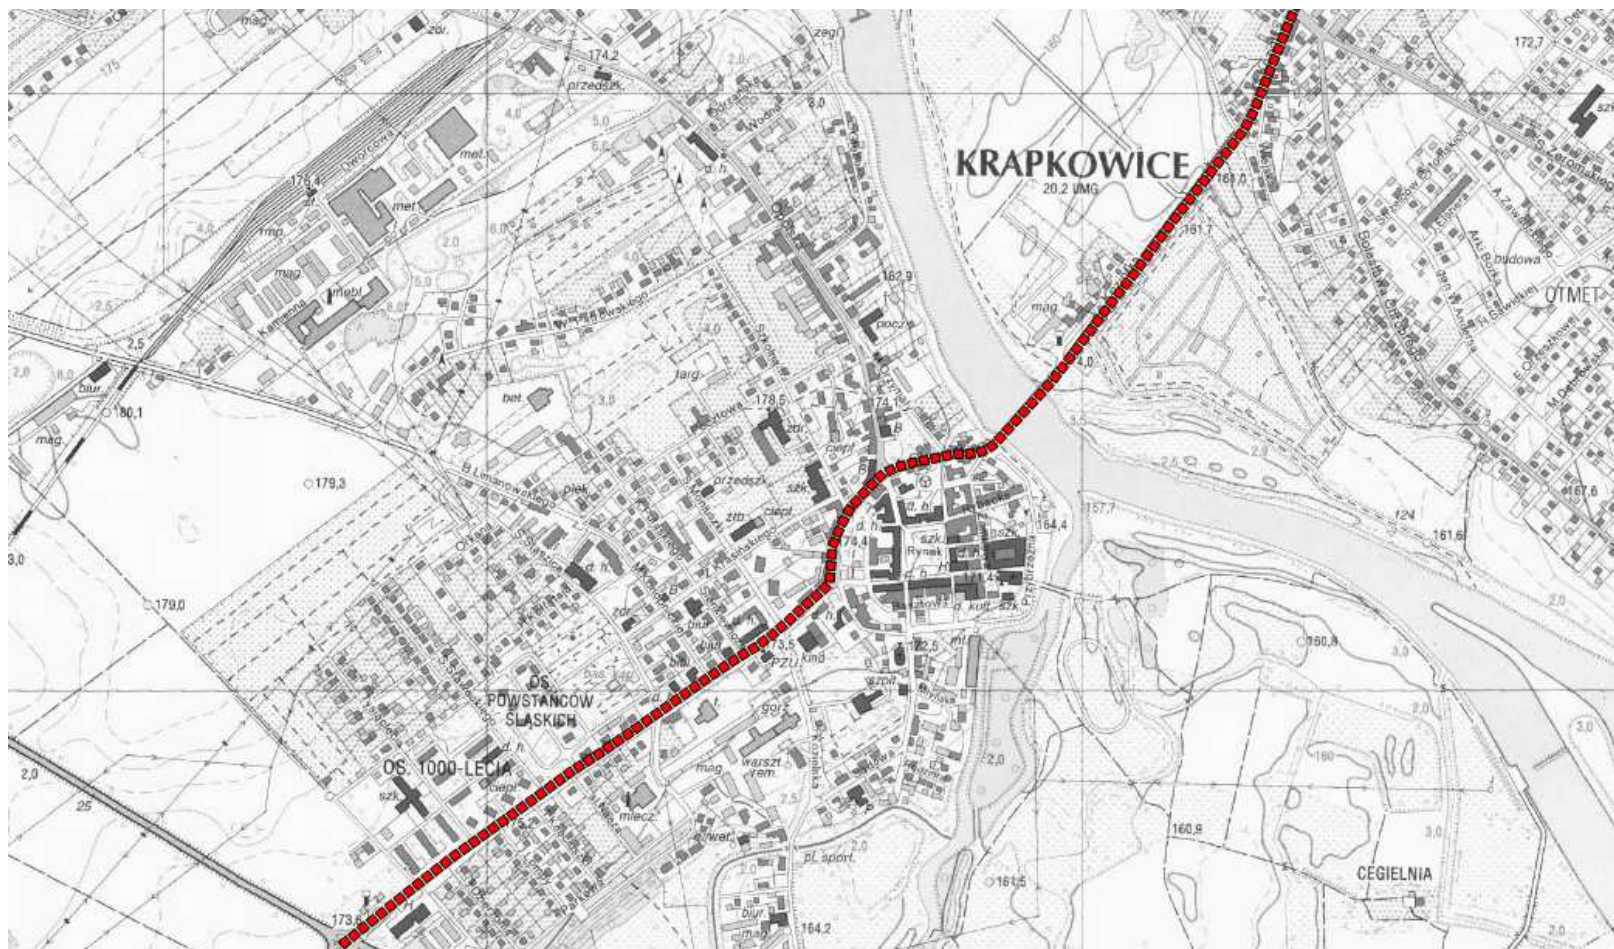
KRAPKOWICE
20,2 UMG
OTMET
OS. POWSTAŃCÓW ŚLĄSKICH
OS. 1000-LECIA
CEGIELNIA
Rynek
174,2
172,7
178,4
180,1
179,3
179,0
178,5
174,1
162,9
161,0
161,7
164,4
161,6
167,6
160,8
160,9
161,5
164,2
173,6
172,5
173,5
174,4
zdr.
przedszk.
met.
mag
mebl.
bet.
targ.
poczta
szk.
ciepł.
biur.
d. h.
kult.
szpit.
warszt. rem.
mlecz.
pl. sport.
PZU
kind
Dworcowa
Kamienna
Wodna
Opolska
Limanowskiego
Krasińskiego
Przyrzeczna
Żeromskiego
Sawickiej
Kościuszki
Ks. Kaczmarka
Pocztowa
Sądowa
Kilińskiego
2,0
2,5
3,0
4,0
5,0
6,0
25
124
160
175
budowa